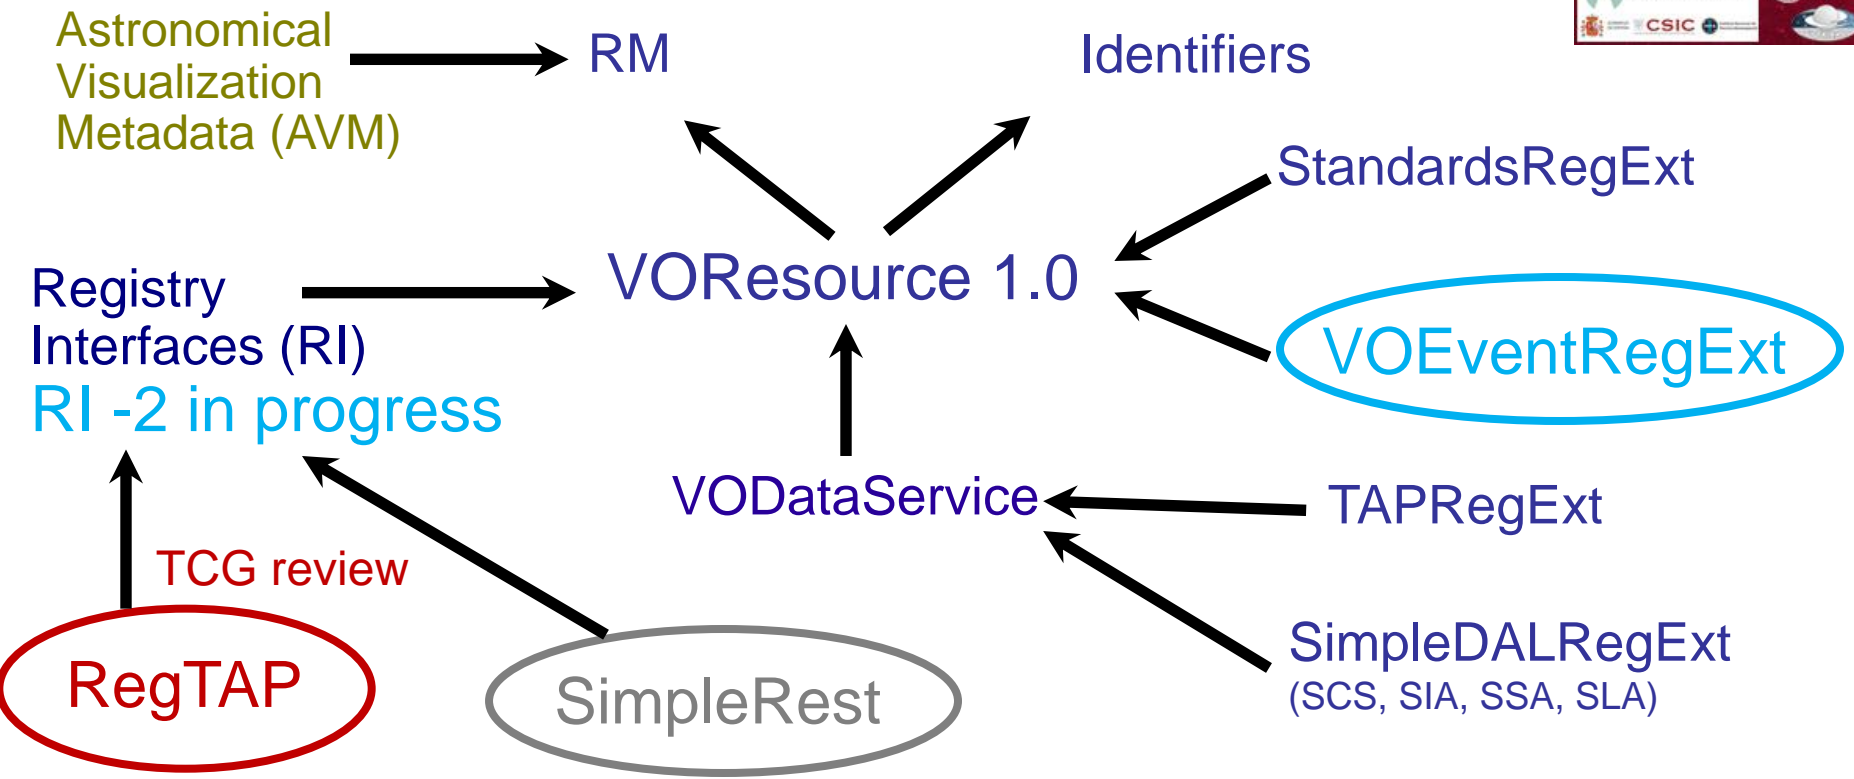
CSIC

Astronomical Visualization Metadata (AVM)

RM

Identifiers

StandardsRegExt

Registry Interfaces (RI)
RI -2 in progress

VOResource 1.0

VOEventRegExt

VODataService

TAPRegExt

TCG review

RegTAP

SimpleRest

SimpleDALRegExt
(SCS, SIA, SSA, SLA)